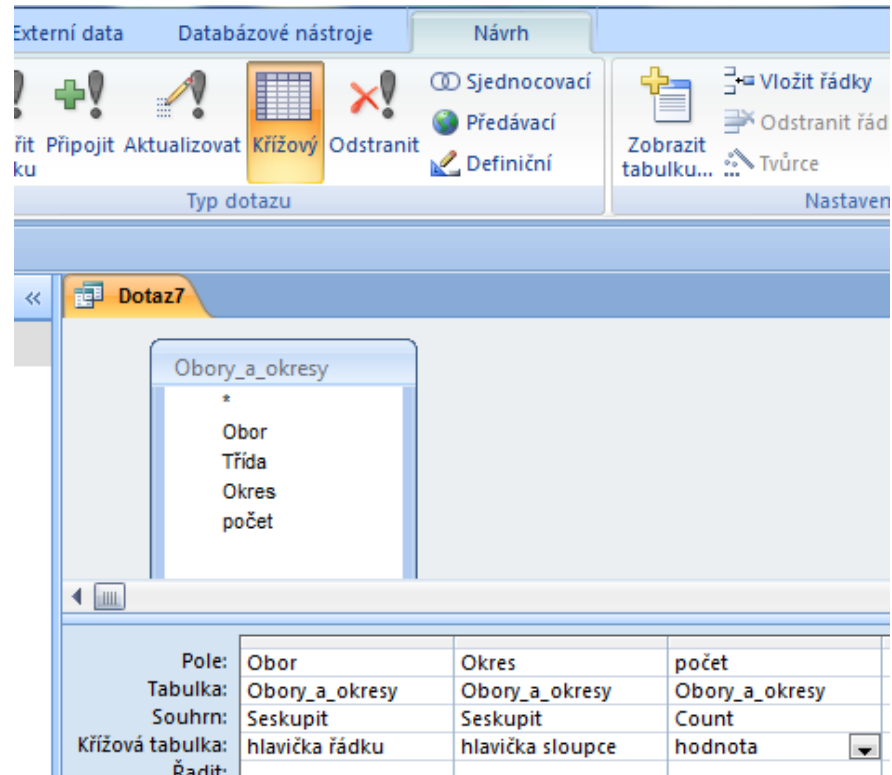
Externí data Databázové nástroje Návrh

řit ku Připojit Aktualizovat Křížový Odstranit Sjednocovací Předávací Definiční Zobrazit tabulku... Vložit řádky Odstranit řád Tvůrce

Typ dotazu Nastaven

«

Dotaz7

Obory_a_okresy
*
Obor
Třída
Okres
počet

| | | | |
|---|---|---|---|
| Pole: | Obor | Okres | počet |
| Tabulka: | Obory_a_okresy | Obory_a_okresy | Obory_a_okresy |
| Souhrn: | Seskupit | Seskupit | Count |
| Křížová tabulka: | hlavička řádku | hlavička sloupce | hodnota |
| Řadit: | | | |